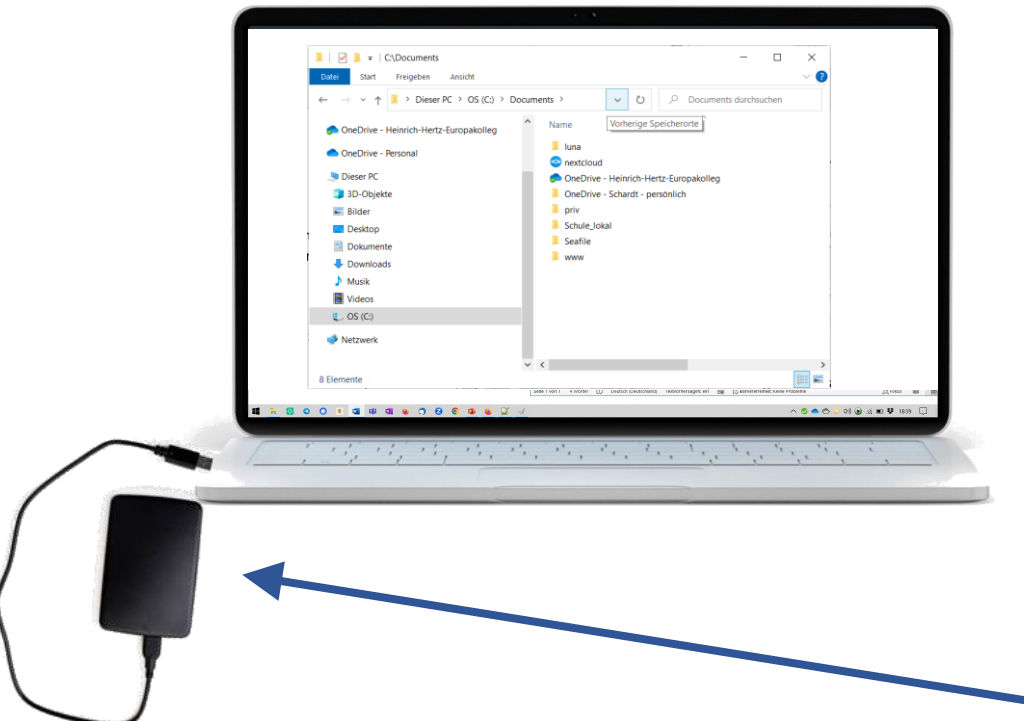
C:\Documents

Datei Start Freigeben Ansicht

Dieser PC > OS (C:) > Documents >

Documents durchsuchen

Vorherige Speicherorte

OneDrive - Heinrich-Hertz-Europakolleg

OneDrive - Personal

Dieser PC

3D-Objekte

Bilder

Desktop

Dokumente

Downloads

Musik

Videos

OS (C:)

Netzwerk

Name

luna

nextcloud

OneDrive - Heinrich-Hertz-Europakolleg

OneDrive - Schardt - persönlich

priv

Schule_lokal

Seafile

www

8 Elemente

18:39